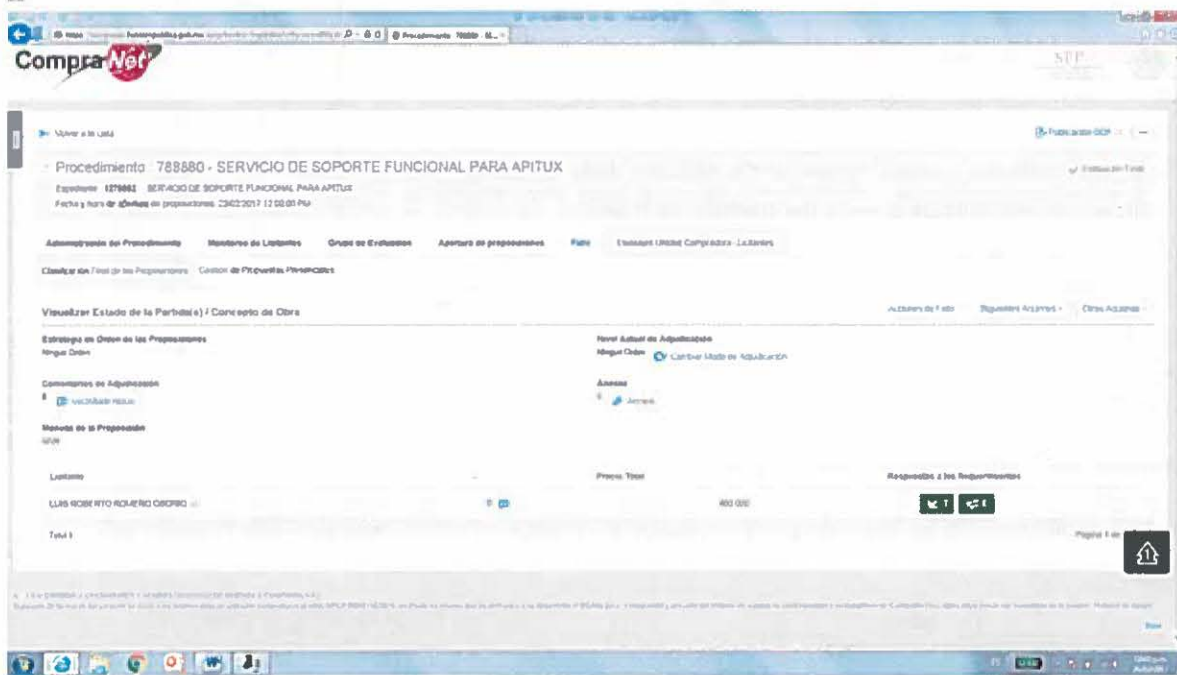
Compra Net

SFP

Volver a la Lista

Publicar en DOF

Procedimiento 788880 - SERVICIO DE SOPORTE FUNCIONAL PARA APITUX

Expediente 1279882 SERVICIO DE SOPORTE FUNCIONAL PARA APITUX

Fecha y hora de apertura de proposiciones: 23/02/2017 12:00:00 PM

Evaluación Final

Administración del Procedimiento | Monitoreo de Licitantes | Grupo de Evaluación | Apertura de proposiciones | Fallo | Mensajes Unidad Compradora - Licitantes

Clasificación Final de las Proposiciones | Gestión de Propuestas Financieras

Visualizar Estado de la Partida(s) / Concepto de Obra

Acciones de Fallo | Siguientes Acciones | Otras Acciones

Estrategia en Orden de las Proposiciones
Ningún Orden

Nivel Actual de Adjudicación
Ningún Orden
Cambiar Modo de Adjudicación

Comentarios de Adjudicación
Visualizar Nota

Anexos
Anexo

Moneda de la Proposición
MXN

Licitante | Precio Total | Respuestas a los Requerimientos

LUIS ROBERTO ROMERO OSORIO | 0 | 460 000 | 1 | 1

Total 1

Página 1 de 1